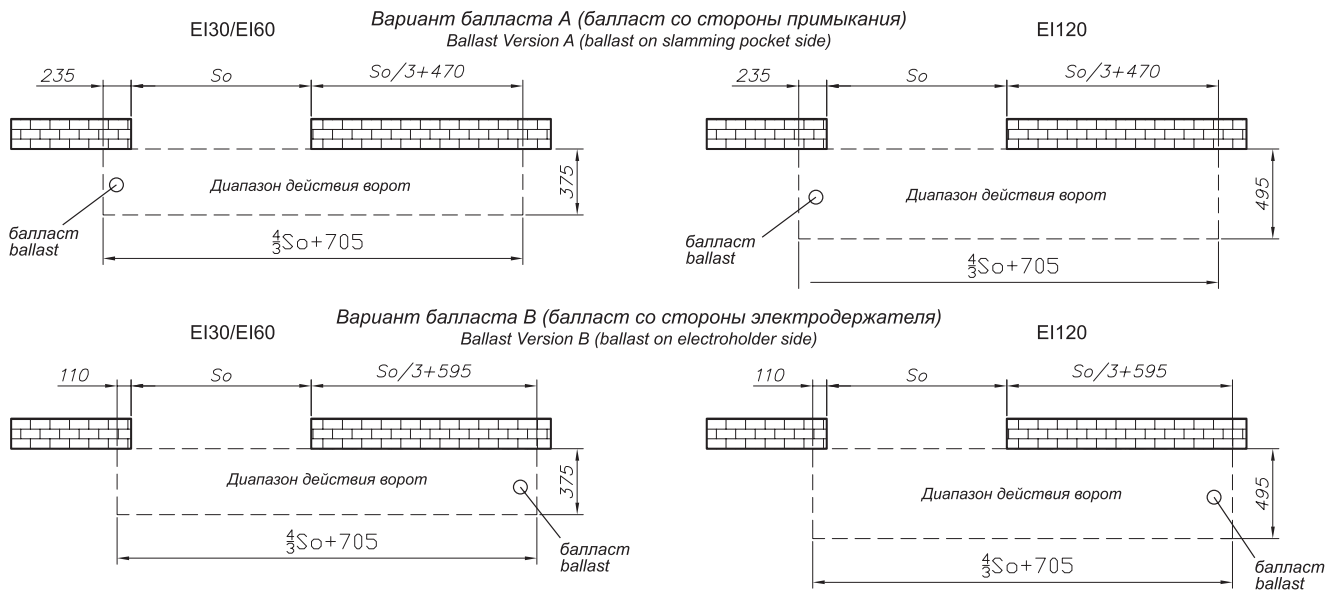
EI30/EI60

Вариант балласта A (балласт со стороны примыкания)
Ballast Version A (ballast on slamming pocket side)

EI120

235
So
So/3+470
375
Диапазон действия ворот
балласт
ballast
$\frac{4}{3}$So+705

235
So
So/3+470
495
Диапазон действия ворот
балласт
ballast
$\frac{4}{3}$So+705

EI30/EI60

Вариант балласта B (балласт со стороны электродержателя)
Ballast Version B (ballast on electroholder side)

EI120

110
So
So/3+595
375
Диапазон действия ворот
$\frac{4}{3}$So+705
балласт
ballast

110
So
So/3+595
495
Диапазон действия ворот
$\frac{4}{3}$So+705
балласт
ballast